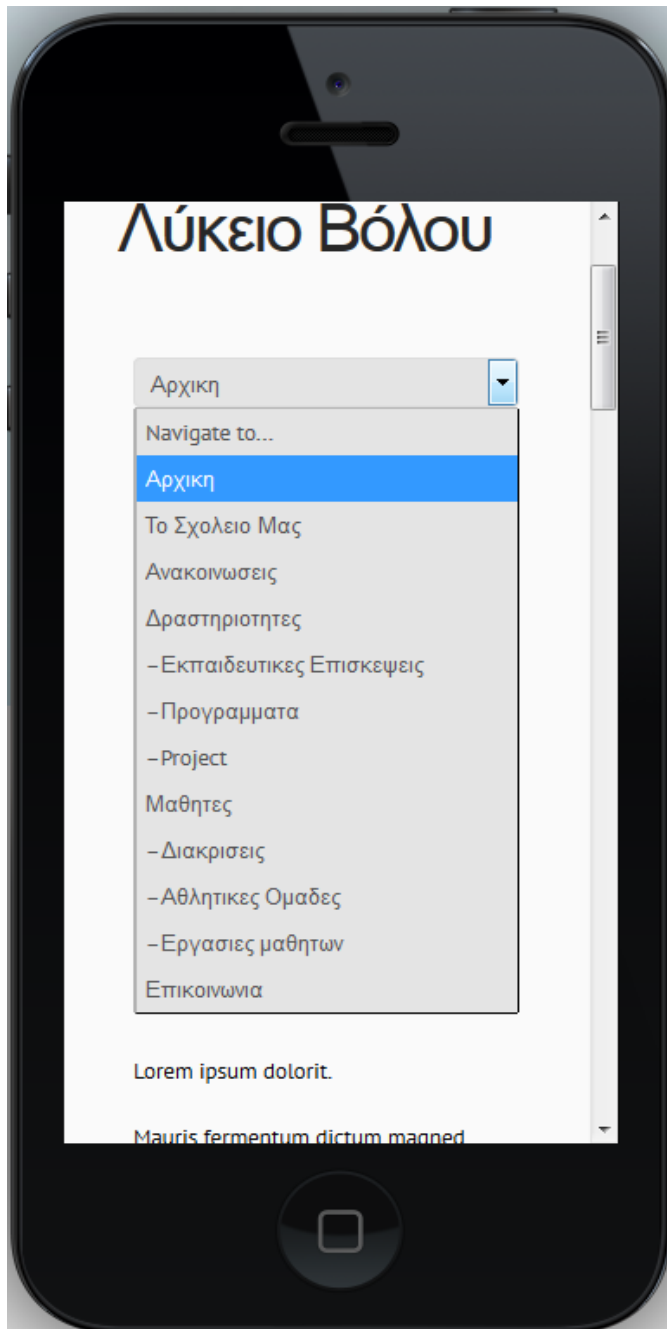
Λύκειο Βόλου

Αρχικη

Navigate to...
Αρχικη
Το Σχολειο Μας
Ανακοινωσεις
Δραστηριοτητες
–Εκπαιδευτικες Επισκεψεις
–Προγραμματα
–Project
Μαθητες
–Διακρισεις
–Αθλητικες Ομαδες
–Εργασιες μαθητων
Επικοινωνια

Lorem ipsum dolorit.

Mauris fermentum dictum magned